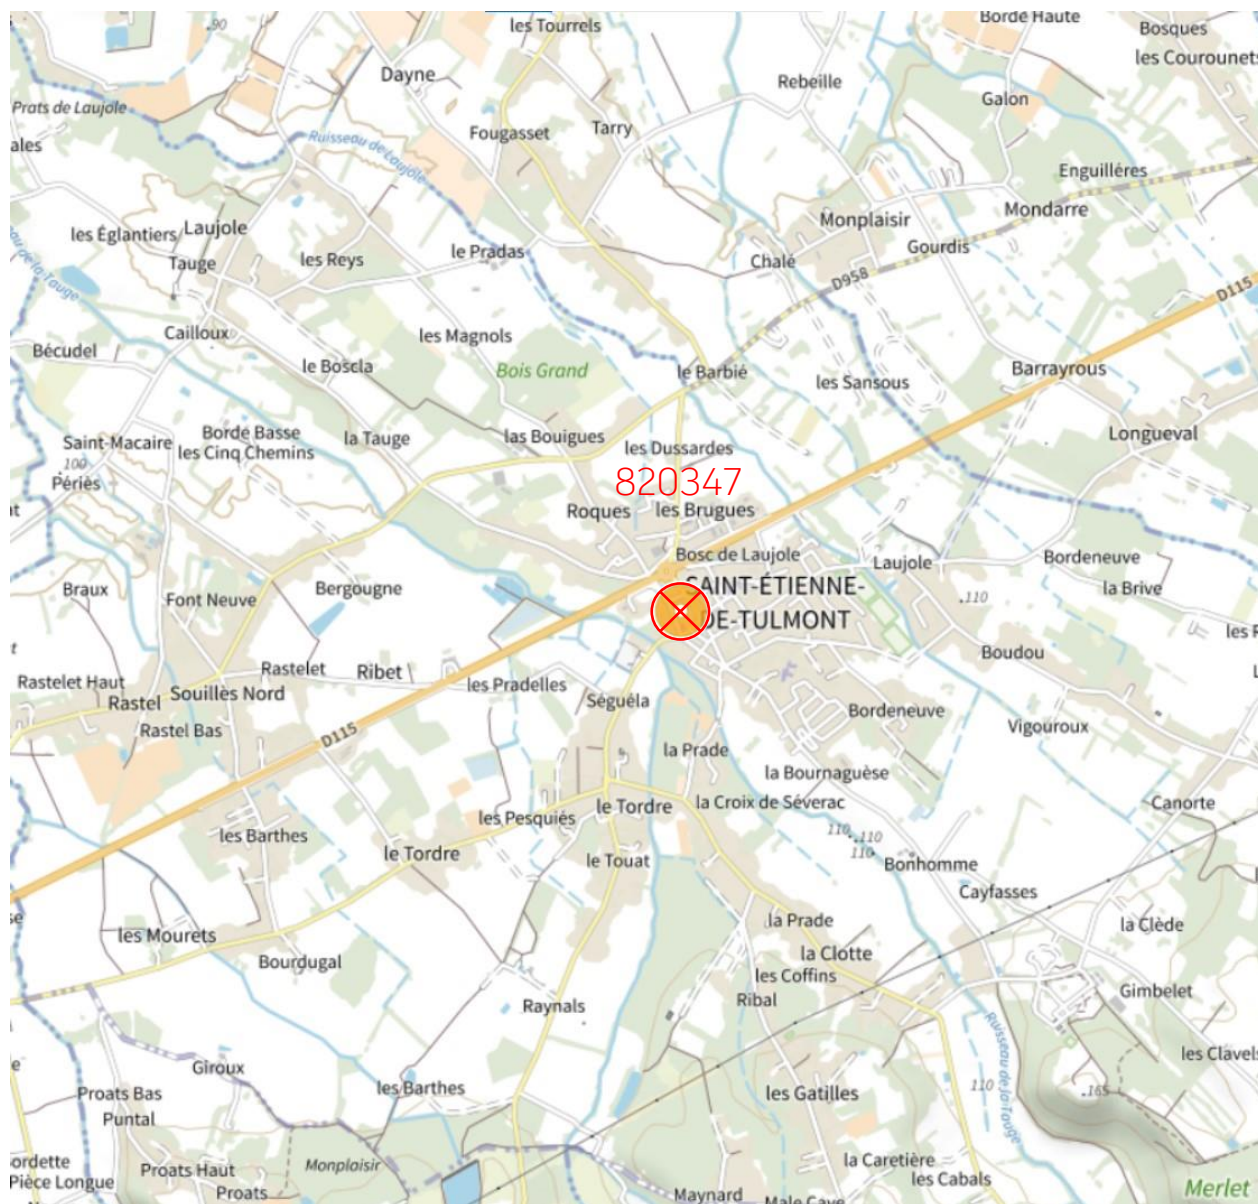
les Tourrels
Borde Haute
Bosques
les Couronnets
Dayne
Rebeille
Galon
Prats de Laujole
Fougasset
Tarry
ales
Ruisseau de Laujole
Enguillères
Monplaisir
Mondarre
les Églantiers
Laujole
Gourdis
Tauge
les Reys
le Pradas
Chalé
D958
D115
Cailloux
les Magnols
Bécudel
le Boscla
Bois Grand
le Barbié
les Sansous
Barrayrous
Borde Basse
la Tauge
las Bouigues
Saint-Macaire
les Cinq Chemins
les Dussardes
Longueval
100
Périès
820347
Roques
les Brugues
Bosc de Laujole
Laujole
Bordeneuve
Braux
Bergougne
SAINT-ÉTIENNE-DE-TULMONT
la Brive
Font Neuve
110
les
Boudou
Rastelet
Ribet
Rastelet Haut
Souillès Nord
les Pradelles
Rastel
Séguéla
Bordeneuve
Rastel Bas
D115
Vigouroux
la Prade
la Bournaguèse
le Tordre
la Croix de Séverac
Canorte
les Pesquiés
les Barthes
le Tordre
110
110
110
le Touat
Bonhomme
Cayfasses
la Prade
la Clède
les Mourets
la Clotte
Bourdugal
les Coffins
Ribal
Gimbelet
Raynals
Ruisseau de la Tauge
les Clavels
Giroux
les Barthes
Proats Bas
les Gatilles
110
165
Puntal
Monplaisir
la Caretière
ordette
Proats Haut
les Cabals
Pièce Longue
Merlet
Proats
Maynard
Male Cave